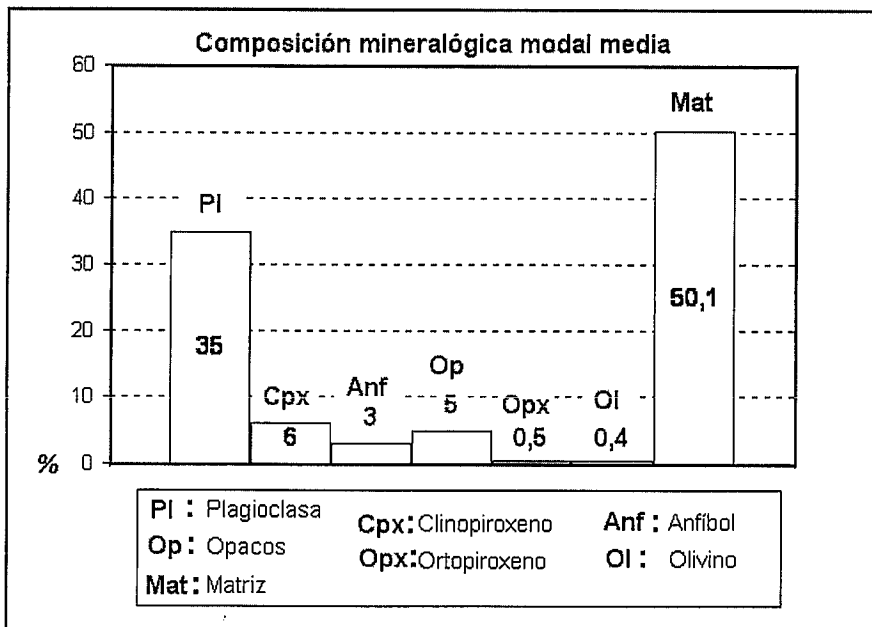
Composición mineralógica modal media

60
50
40
30
20
10
% 0

Pl
35

Cpx
6

Anf
3

Op
5

Opx
0,5

Ol
0,4

Mat
50,1

Pl : Plagioclasa
Op: Opacos
Mat: Matriz
Cpx: Clinopiroxeno
Opx: Ortopiroxeno
Anf : Anfíbol
Ol : Olivino